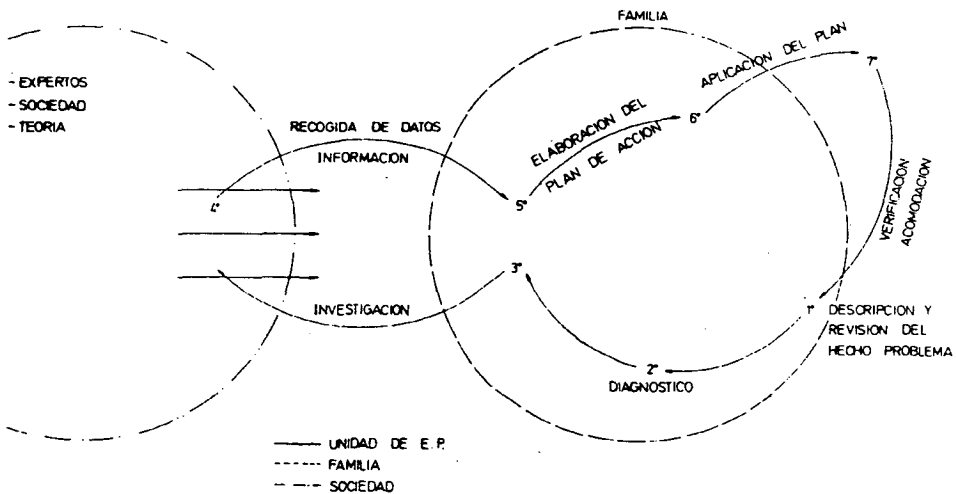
FAMILIA

- EXPERTOS
- SOCIEDAD
- TEORIA

RECOGIDA DE DATOS

INFORMACION

4°

ELABORACION DEL PLAN DE ACCION

APLICACION DEL PLAN

5°

6°

7°

VERIFICACION ACOMODACION

3°

INVESTIGACION

1° DESCRIPCION Y REVISION DEL HECHO PROBLEMA

2° DIAGNOSTICO

UNIDAD DE E.P.
FAMILIA
SOCIEDAD